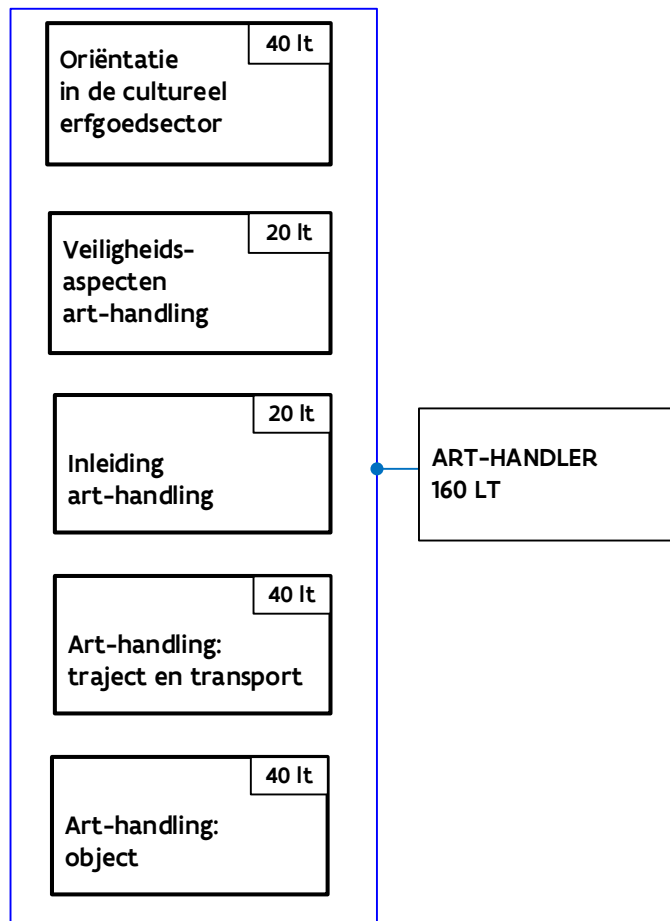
40 lt
Oriëntatie in de cultureel erfgoedsector

20 lt
Veiligheids-aspecten art-handling

20 lt
Inleiding art-handling

40 lt
Art-handling: traject en transport

40 lt
Art-handling: object

ART-HANDLER
160 LT